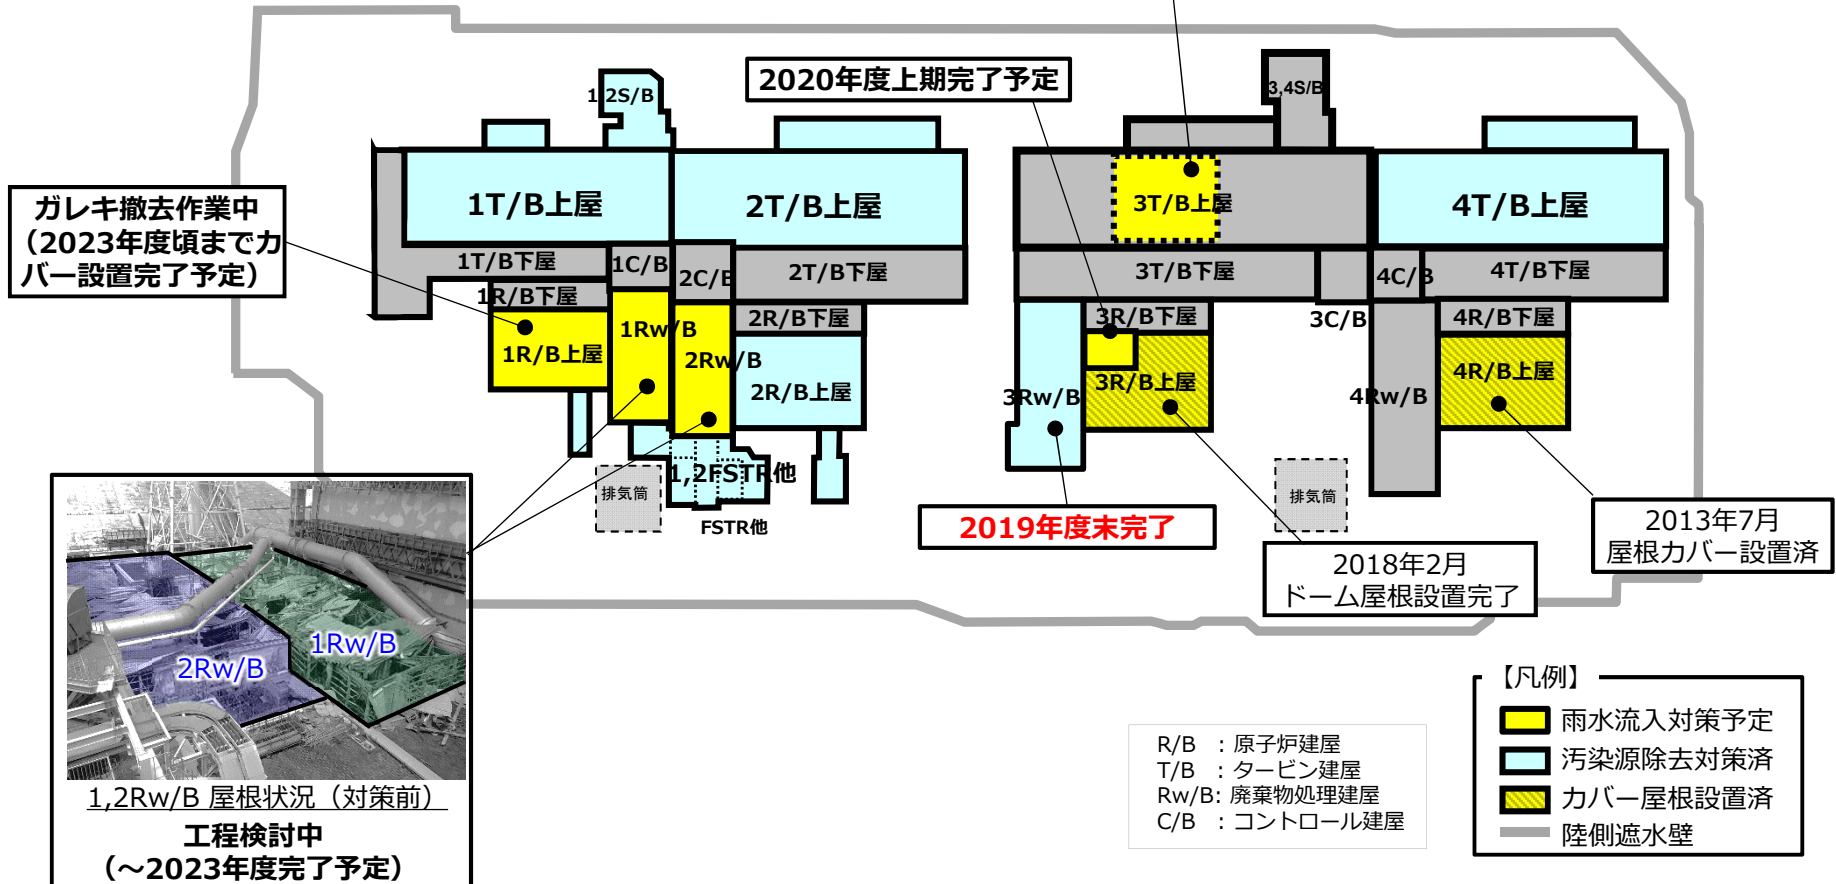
2020年度上期完了予定

1,2S/B

3,4S/B

ガレキ撤去作業中（2023年度頃までカバー設置完了予定）

1T/B上屋

2T/B上屋

3T/B上屋

4T/B上屋

1T/B下屋

1C/B

2C/B

2T/B下屋

3T/B下屋

4C/B

4T/B下屋

1R/B下屋

1Rw/B

2R/B下屋

3R/B下屋

3C/B

4R/B下屋

1R/B上屋

2Rw/B

2R/B上屋

3Rw/B

3R/B上屋

4Rw/B

4R/B上屋

1,2FSTR他

排気筒

FSTR他

排気筒

2019年度末完了

2018年2月
ドーム屋根設置完了

2013年7月
屋根カバー設置済

1Rw/B

2Rw/B

1,2Rw/B 屋根状況（対策前）

工程検討中
（～2023年度完了予定）

R/B ：原子炉建屋
T/B ：タービン建屋
Rw/B: 廃棄物処理建屋
C/B ：コントロール建屋

【凡例】
雨水流入対策予定
汚染源除去対策済
カバー屋根設置済
陸側遮水壁